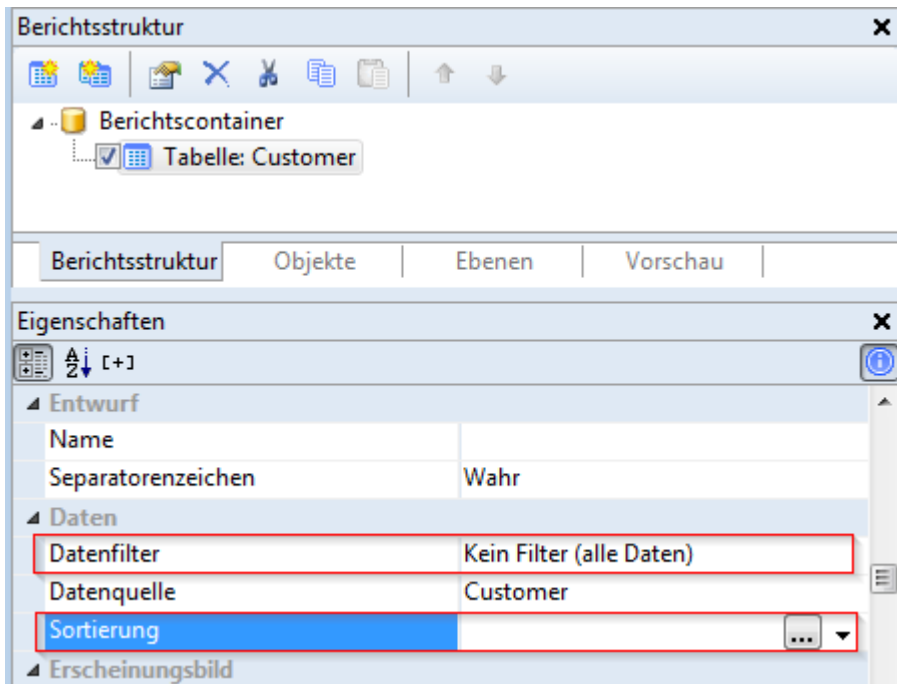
Berichtsstruktur

Berichtscontainer
Tabelle: Customer

Berichtsstruktur | Objekte | Ebenen | Vorschau

Eigenschaften

[+]

| Entwurf | |
|---|---|
| Name | |
| Separatorenzeichen | Wahr |
| Daten | |
| Datenfilter | Kein Filter (alle Daten) |
| Datenquelle | Customer |
| Sortierung | ... |
| Erscheinungsbild | |